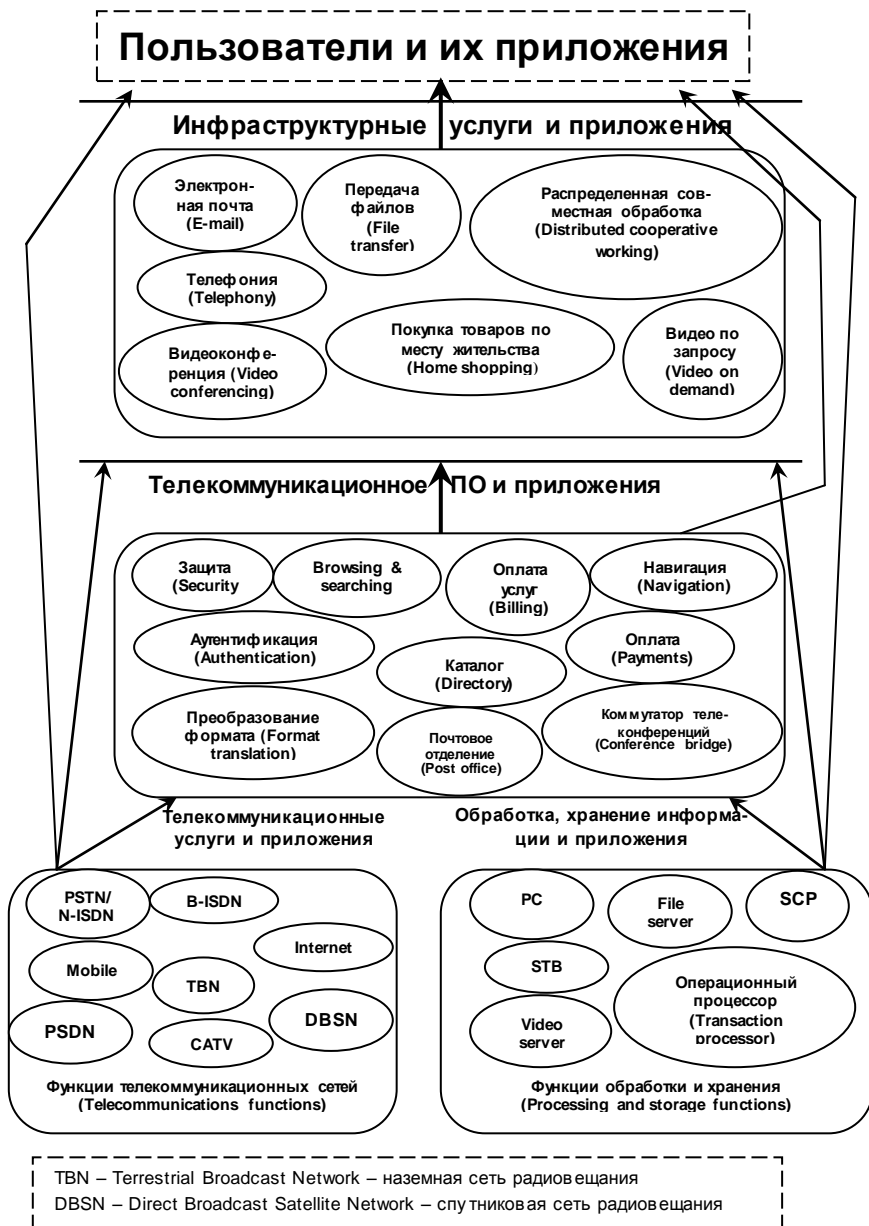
Пользователи и их приложения

Инфраструктурные услуги и приложения

Электронная почта (E-mail)

Передача файлов (File transfer)

Распределенная совместная обработка (Distributed cooperative working)

Телефония (Telephony)

Покупка товаров по месту жительства (Home shopping)

Видео по запросу (Video on demand)

Видеоконференция (Video conferencing)

Телекоммуникационное ПО и приложения

Защита (Security)

Browsing & searching

Оплата услуг (Billing)

Навигация (Navigation)

Аутентификация (Authentication)

Каталог (Directory)

Оплата (Payments)

Преобразование формата (Format translation)

Почтовое отделение (Post office)

Коммутатор телеконференций (Conference bridge)

Телекоммуникационные услуги и приложения

Обработка, хранение информации и приложения

PSTN/ N-ISDN

B-ISDN

Internet

Mobile

TBN

PSDN

CATV

DBSN

Функции телекоммуникационных сетей (Telecommunications functions)

PC

File server

SCP

STB

Операционный процессор (Transaction processor)

Video server

Функции обработки и хранения (Processing and storage functions)

TBN – Terrestrial Broadcast Network – наземная сеть радиовещания
DBSN – Direct Broadcast Satellite Network – спутниковая сеть радиовещания